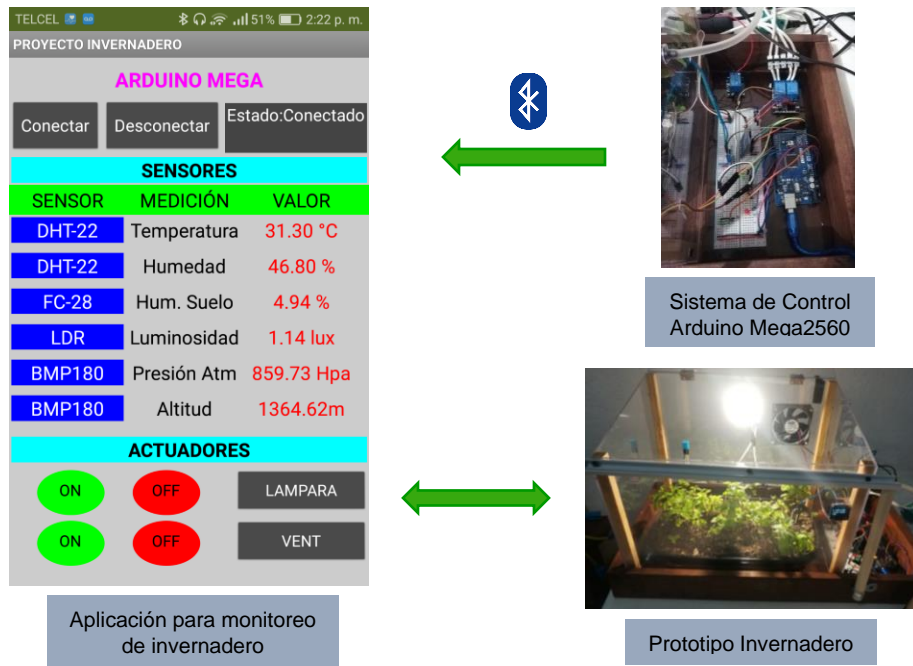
TELCEL 51% 2:22 p. m.

PROYECTO INVERNADERO

ARDUINO MEGA

Conectar

Desconectar

Estado:Conectado

SENSORES

| SENSOR | MEDICIÓN | VALOR |
|---|---|---|
| DHT-22 | Temperatura | 31.30 °C |
| DHT-22 | Humedad | 46.80 % |
| FC-28 | Hum. Suelo | 4.94 % |
| LDR | Luminosidad | 1.14 lux |
| BMP180 | Presión Atm | 859.73 Hpa |
| BMP180 | Altitud | 1364.62m |

ACTUADORES

ON OFF LAMPARA

ON OFF VENT

Aplicación para monitoreo de invernadero

Sistema de Control Arduino Mega2560

Prototipo Invernadero